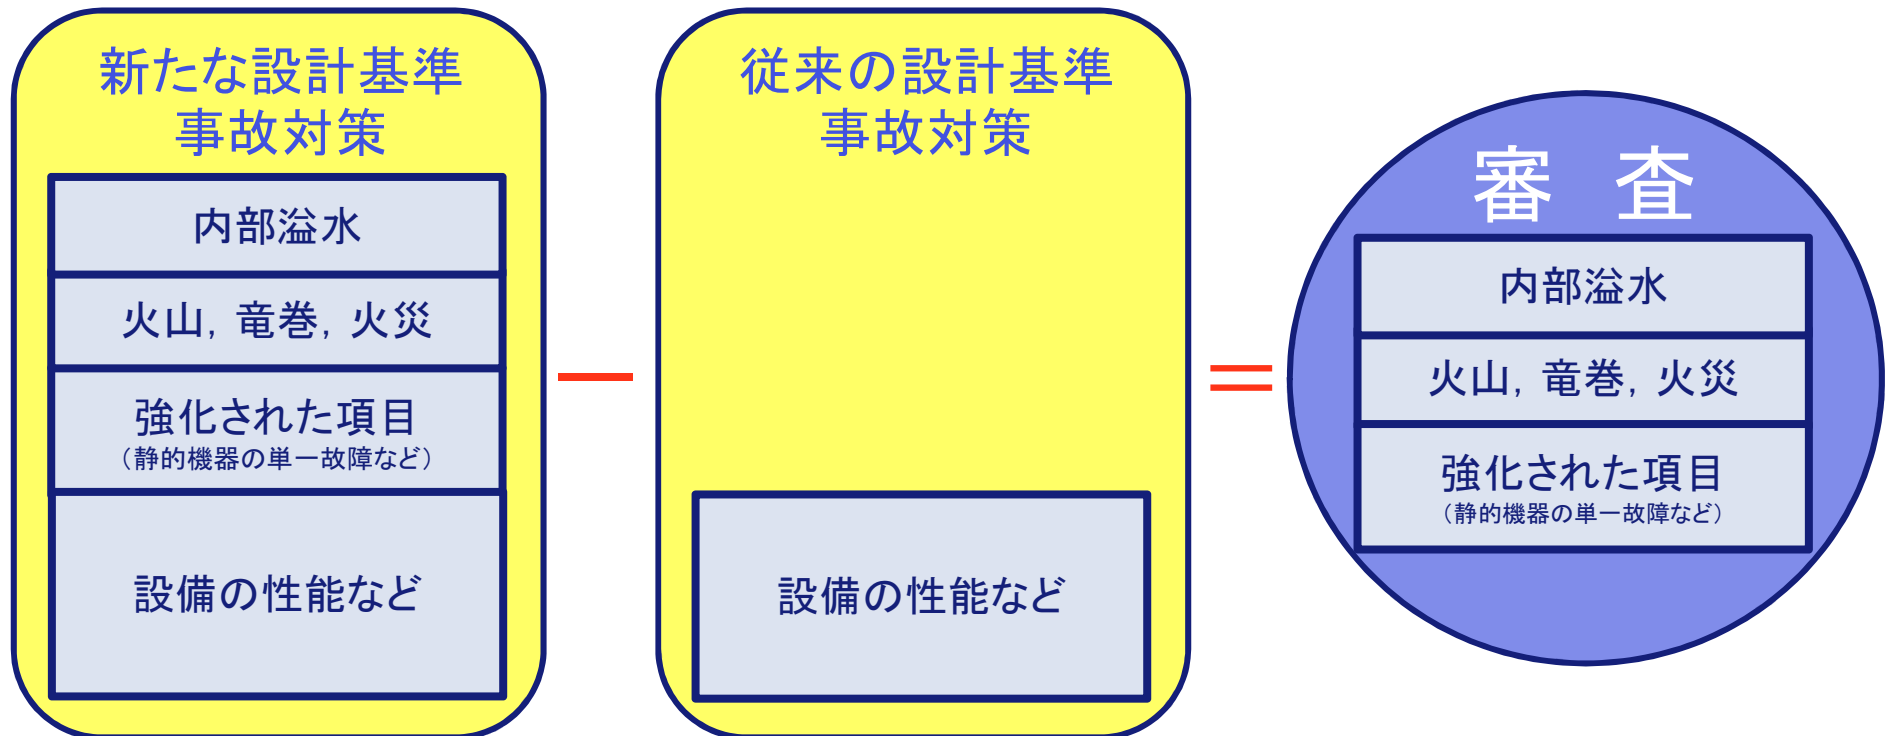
新たな設計基準
事故対策

内部溢水

火山，竜巻，火災

強化された項目
（静的機器の単一故障など）

設備の性能など

−

従来の設計基準
事故対策

設備の性能など

＝

審　査

内部溢水

火山，竜巻，火災

強化された項目
（静的機器の単一故障など）